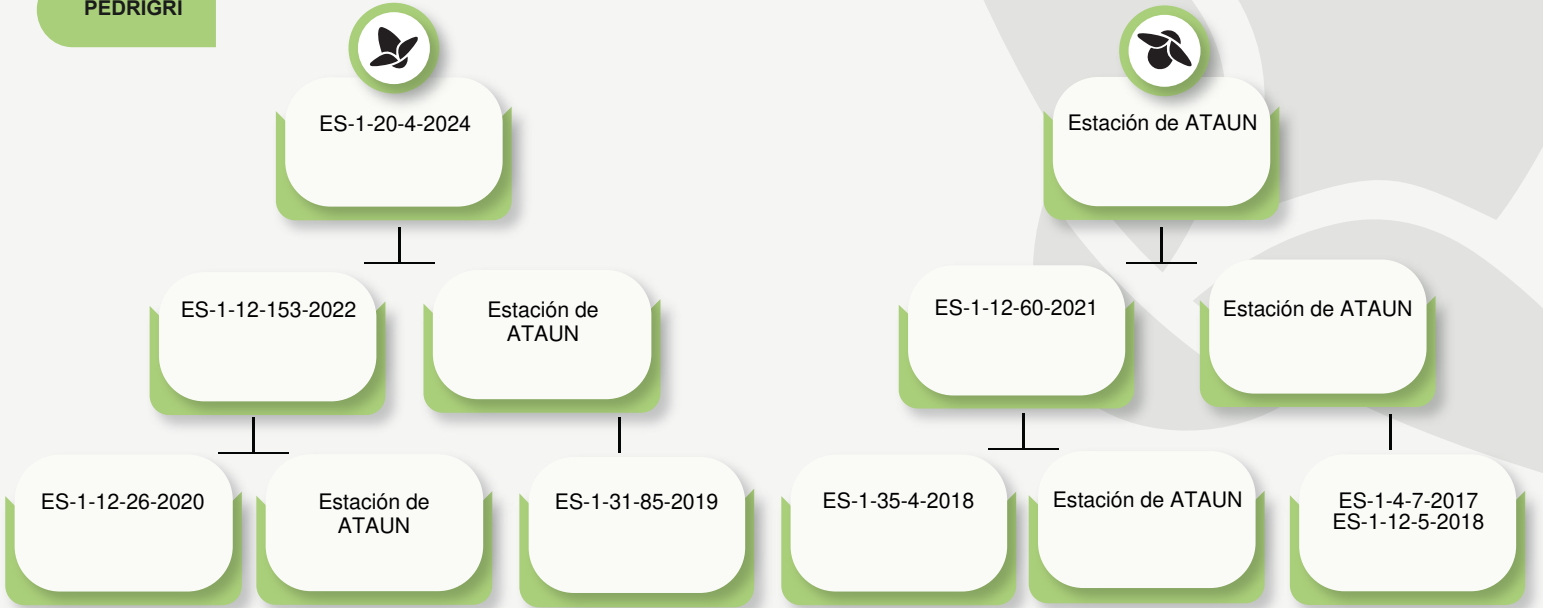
PEDRIGRI

ES-1-20-4-2024

ES-1-12-153-2022

Estación de ATAUN

ES-1-12-26-2020

Estación de ATAUN

ES-1-31-85-2019

Estación de ATAUN

ES-1-12-60-2021

Estación de ATAUN

ES-1-35-4-2018

Estación de ATAUN

ES-1-4-7-2017
ES-1-12-5-2018